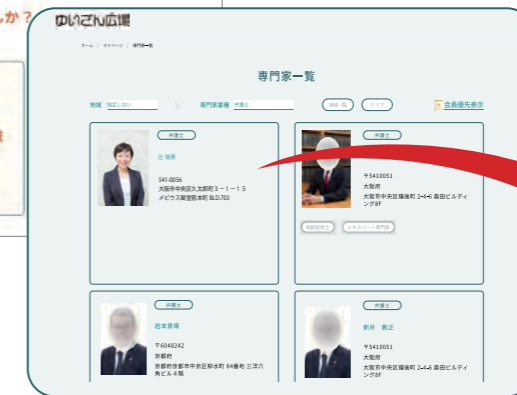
んか？

ゆいごん広場

ホーム ／ マイページ ／ 専門家一覧

専門家一覧

地域 指定しない

専門家業種 弁護士

検索

クリア

会員優先表示

弁護士

辻 瑞恵

541-0056
大阪市中央区久太郎町３－１－１５
メビウス星堂筋本町 8L0.703

弁護士

〒5410051
大阪府
大阪市中央区備後町 2-4-6 森田ビルディング8F

相続診断士

エキスパート専門家

弁護士

岩本貴博

〒6048242
京都府
京都府京都市中京区錦水町 84番地 三洋六角ビル４階

弁護士

新井 義正

〒5410051
大阪府
大阪市中央区備後町 2-4-6 森田ビルディング8F